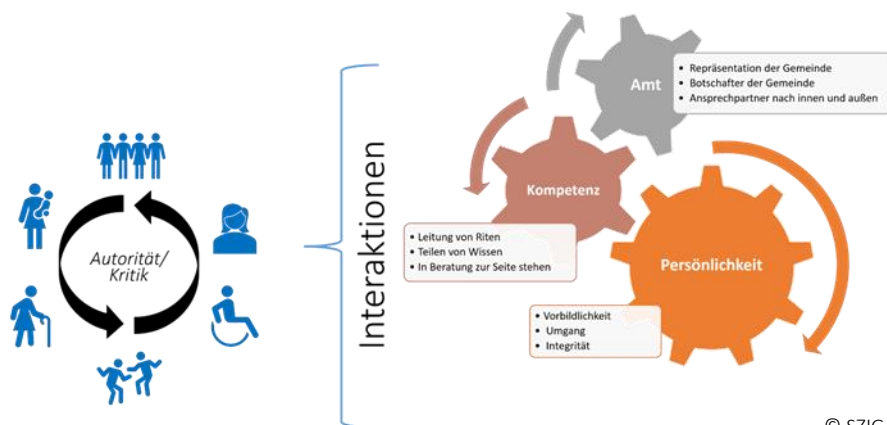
Autorität/
Kritik

Interaktionen

Amt
• Repräsentation der Gemeinde
• Botschafter der Gemeinde
• Ansprechpartner nach innen und außen

Kompetenz
• Leitung von Riten
• Teilen von Wissen
• In Beratung zur Seite stehen

Persönlichkeit
• Vorbildlichkeit
• Umgang
• Integrität

© SZIG